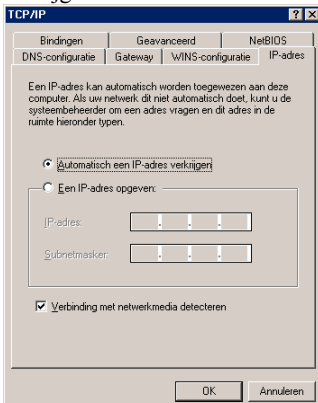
TCP/IP

Bindingen | Geavanceerd | NetBIOS
DNS-configuratie | Gateway | WINS-configuratie | IP-adres

Een IP-adres kan automatisch worden toegewezen aan deze computer. Als uw netwerk dit niet automatisch doet, kunt u de systeembeheerder om een adres vragen en dit adres in de ruimte hieronder typen.

Automatisch een IP-adres verkrijgen

Een IP-adres opgeven:

IP-adres:

Subnetmasker:

Verbinding met netwerkmedia detecteren

OK | Annuleren